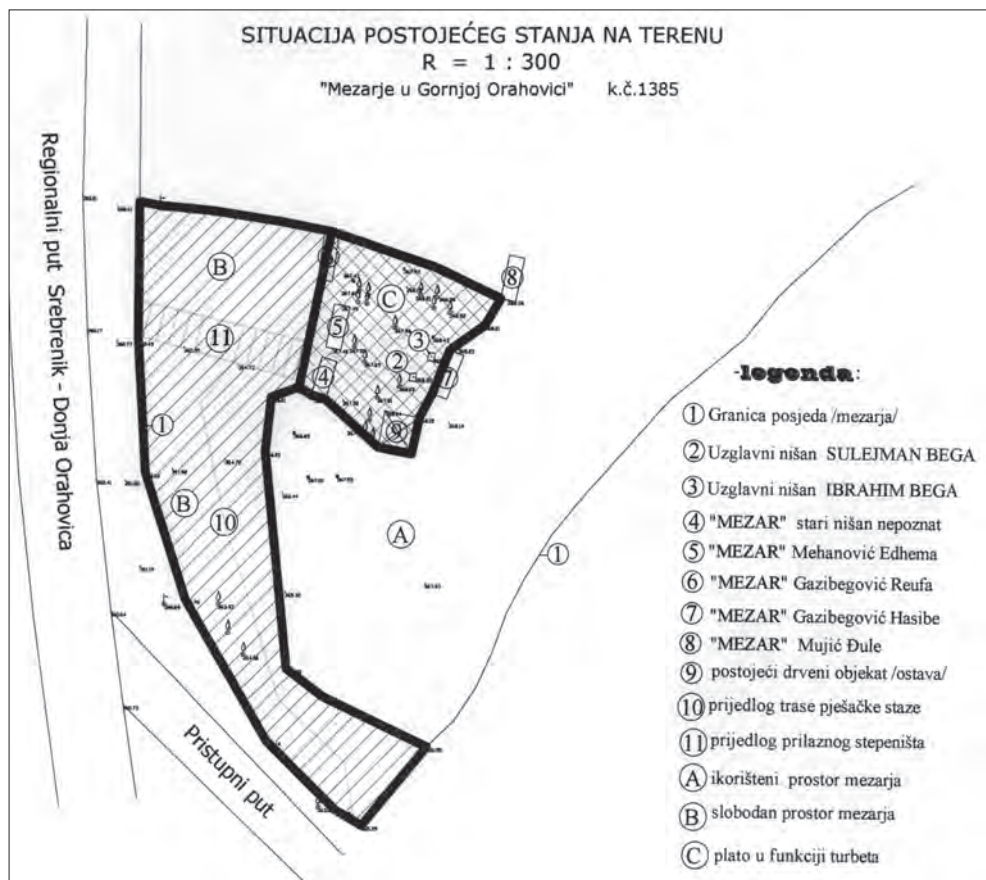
SITUACIJA POSTOJEĆEG STANJA NA TERENU
R = 1 : 300
"Mezarje u Gornjoj Orahovici" k.č.1385

Regionalni put Srebrenik - Donja Orahovica

B
11
1
B
10
C
5
3
2
4
7
9
8
A
1

Pristupni put

-legenda:
① Granica posjeda /mezarja/
② Uzglavni nišan SULEJMAN BEGA
③ Uzglavni nišan IBRAHIM BEGA
④ "MEZAR" stari nišan nepoznat
⑤ "MEZAR" Mehanović Edhema
⑥ "MEZAR" Gazibegović Reufa
⑦ "MEZAR" Gazibegović Hasibe
⑧ "MEZAR" Mujić Đule
⑨ postojeći drveni objekat /ostava/
⑩ prijedlog trase pješačke staze
⑪ prijedlog prilaznog stepeništa
Ⓐ ikorišteni prostor mezarja
Ⓑ slobodan prostor mezarja
Ⓒ plato u funkciji turbeta